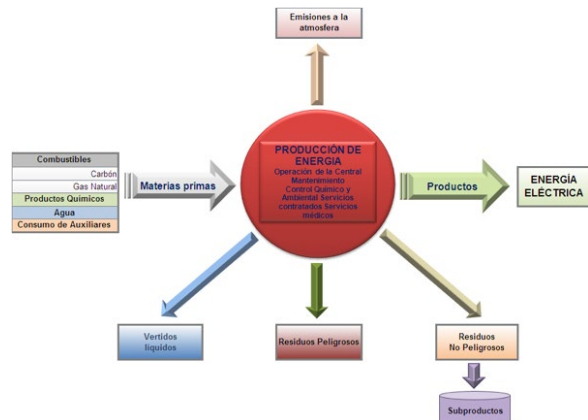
Emisiones a la atmosfera

Combustibles
Carbón
Gas Natural
Productos Químicos
Agua
Consumo de Auxiliares

Materias primas

PRODUCCIÓN DE ENERGIA
Operación de la Central
Mantenimiento
Control Químico y Ambiental Servicios contratados Servicios médicos

Productos

ENERGÍA ELÉCTRICA

Vertidos líquidos

Residuos Peligrosos

Residuos No Peligrosos

Subproductos